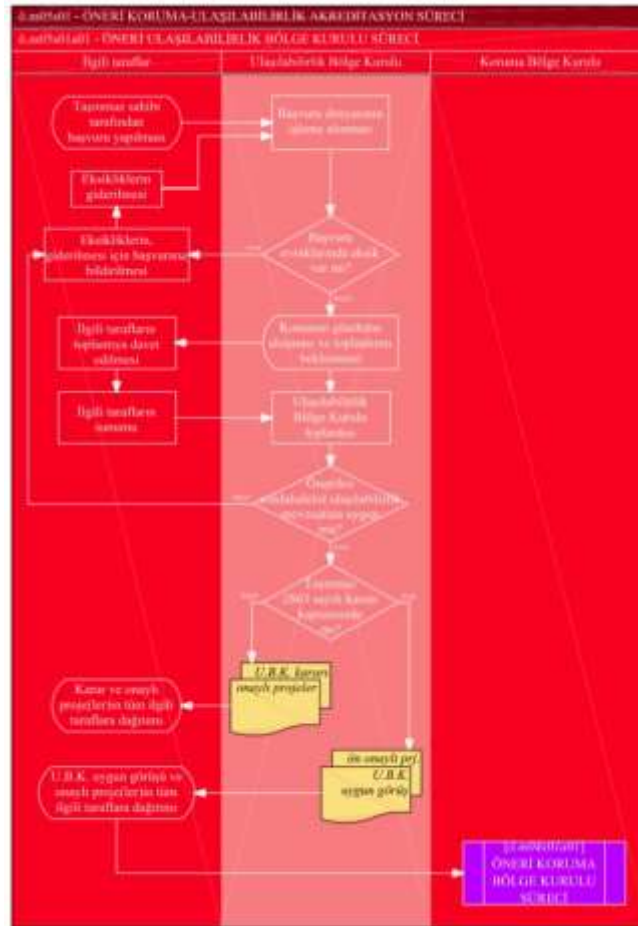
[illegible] - ÖNERİ KORUMA-ULAŞILABİLİRLİK AKREDİTASYON SÜRECİ

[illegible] - ÖNERİ ULAŞILABİLİRLİK BÖLGE KURULU SÜRECİ

İlgili taraflar

Ulaşılabilirlik Bölge Kurulu

Koruma Bölge Kurulu

Taşınmaz sahibi tarafından başvuru yapılması

Başvuru dosyasının işleme alınması

Eksikliklerin giderilmesi

Başvuru evraklarında eksik var mı?

Eksikliklerin giderilmesi için başvurana bildirilmesi

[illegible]

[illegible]

İlgili tarafların toplantıya davet edilmesi

Konunun gündeme alınması ve toplantının beklenmesi

İlgili tarafların katılımı

Ulaşılabilirlik Bölge Kurulu toplantısı

Öneriler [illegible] ulaşılabilirlik mevzuatına uygun mu?

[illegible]

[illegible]

Taşınmaz 2863 sayılı kanun kapsamında mı?

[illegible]

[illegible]

U.B.K. kararı

onaylı projeler

Karar ve onaylı projelerin tüm ilgili taraflara dağıtımı

ön onaylı pr.

U.B.K. uygun görüş

U.B.K. uygun görüşü ve onaylı projelerin tüm ilgili taraflara dağıtımı

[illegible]

ÖNERİ KORUMA BÖLGE KURULU SÜRECİ